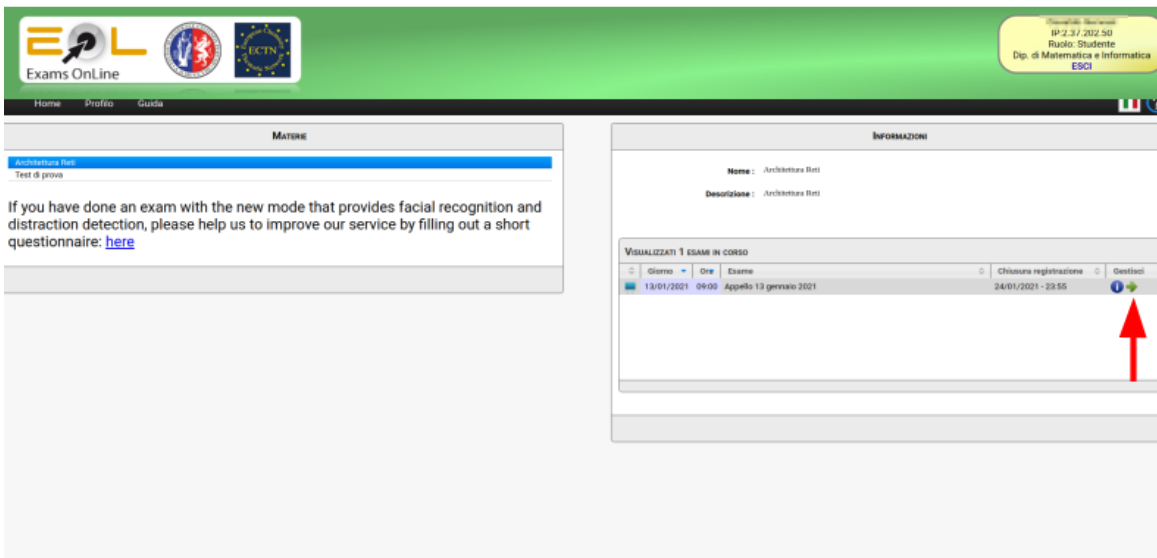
EOL
Exams OnLine

ECTN

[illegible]
IP:2.37.202.50
Ruolo: Studente
Dip. di Matematica e Informatica
ESCI

Home Profilo Guida

MATERIE

Architettura Reti
Test di prova

If you have done an exam with the new mode that provides facial recognition and distraction detection, please help us to improve our service by filling out a short questionnaire: here

INFORMAZIONI

Nome : Architettura Reti

Descrizione : Architettura Reti

VISUALIZZATI 1 ESAMI IN CORSO

| | Giorno | Ora | Esame | Chiusura registrazione | Gestisci |
|---|---|---|---|---|---|
| | 13/01/2021 | 09:00 | Appello 13 gennaio 2021 | 24/01/2021 - 23:55 | |